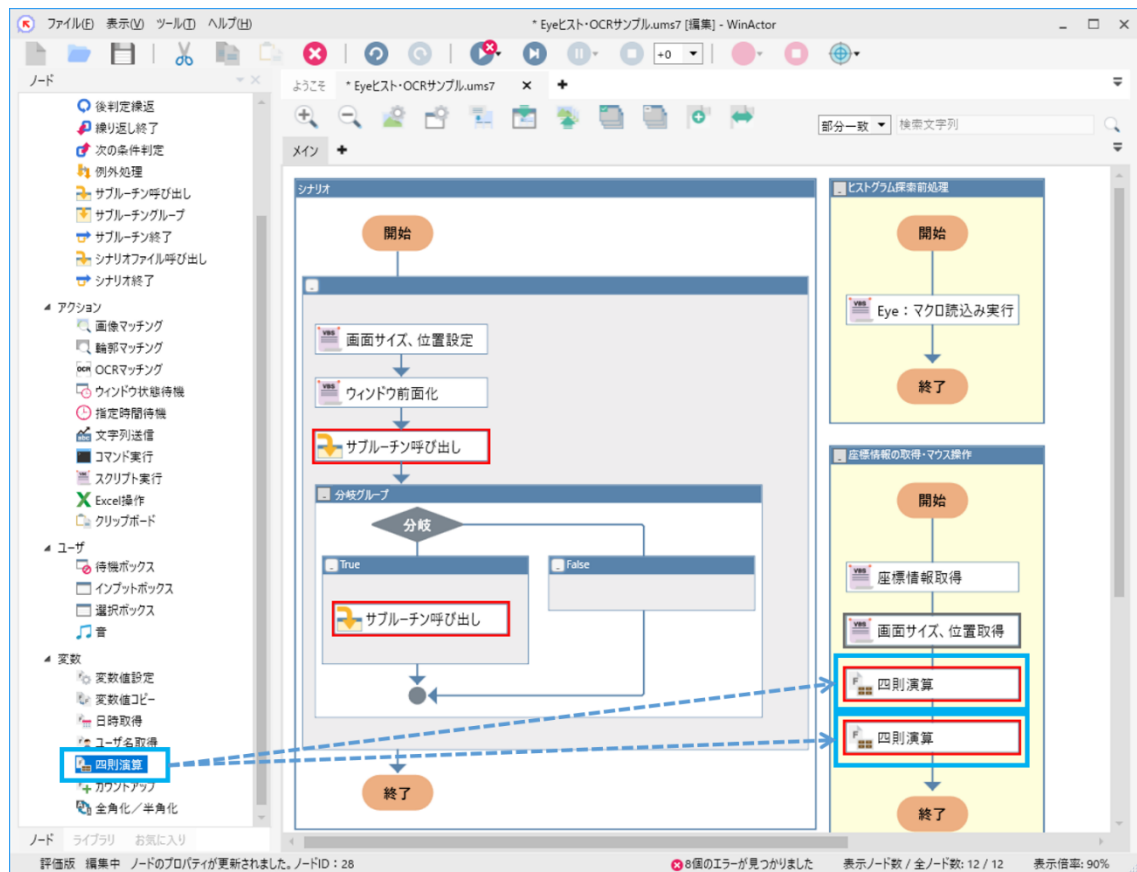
ファイル(F) 表示(V) ツール(T) ヘルプ(H)
* Eyeヒスト・OCRサンプル.ums7 [編集] - WinActor

+0

ノード
後判定繰返
繰り返し終了
次の条件判定
例外処理
サブルーチン呼び出し
サブルーチングループ
サブルーチン終了
シナリオファイル呼び出し
シナリオ終了
アクション
画像マッチング
輪郭マッチング
OCRマッチング
ウィンドウ状態待機
指定時間待機
文字列送信
コマンド実行
スクリプト実行
Excel操作
クリップボード
ユーザ
待機ボックス
インプットボックス
選択ボックス
音
変数
変数値設定
変数値コピー
日時取得
ユーザ名取得
四則演算
カウントアップ
全角化/半角化

ノード ライブラリ お気に入り

ようこそ * Eyeヒスト・OCRサンプル.ums7
部分一致 検索文字列
メイン

シナリオ
開始
画面サイズ、位置設定
ウィンドウ前面化
サブルーチン呼び出し
分岐グループ
分岐
True
False
サブルーチン呼び出し
終了

ヒストグラム探索前処理
開始
Eye：マクロ読込み実行
終了

座標情報の取得・マウス操作
開始
座標情報取得
画面サイズ、位置取得
四則演算
四則演算
終了

評価版 編集中 ノードのプロパティが更新されました。ノードID：28
8個のエラーが見つかりました 表示ノード数 / 全ノード数: 12 / 12 表示倍率: 90%